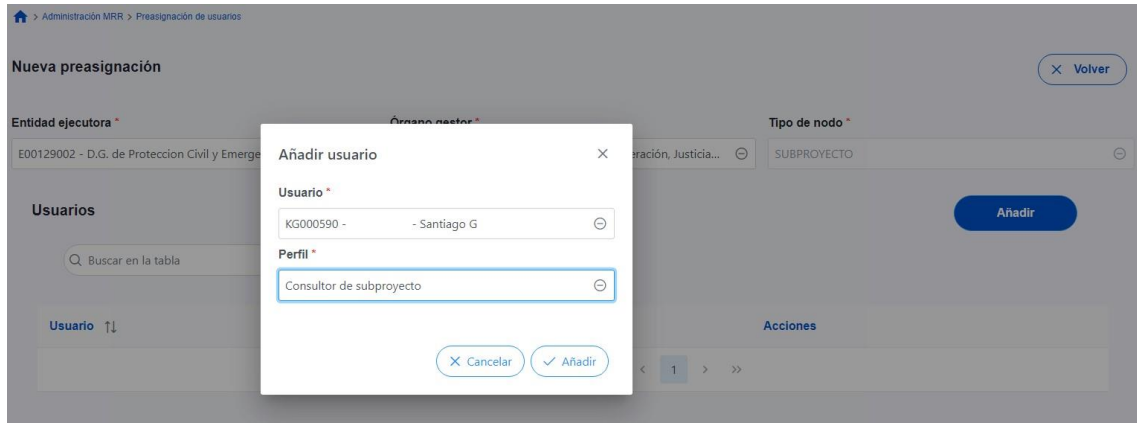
> Administración MRR > Preasignación de usuarios

Nueva preasignación

× Volver

Entidad ejecutora *

E00129002 - D.G. de Proteccion Civil y Emerge

Órgano gestor *

eración, Justicia...

Tipo de nodo *

SUBPROYECTO

Usuarios

Añadir

Buscar en la tabla

Usuario ⇅

Acciones

< 1 > >>

Añadir usuario

×

Usuario *

KG000590 - - Santiago G

Perfil *

Consultor de subproyecto

× Cancelar

✓ Añadir